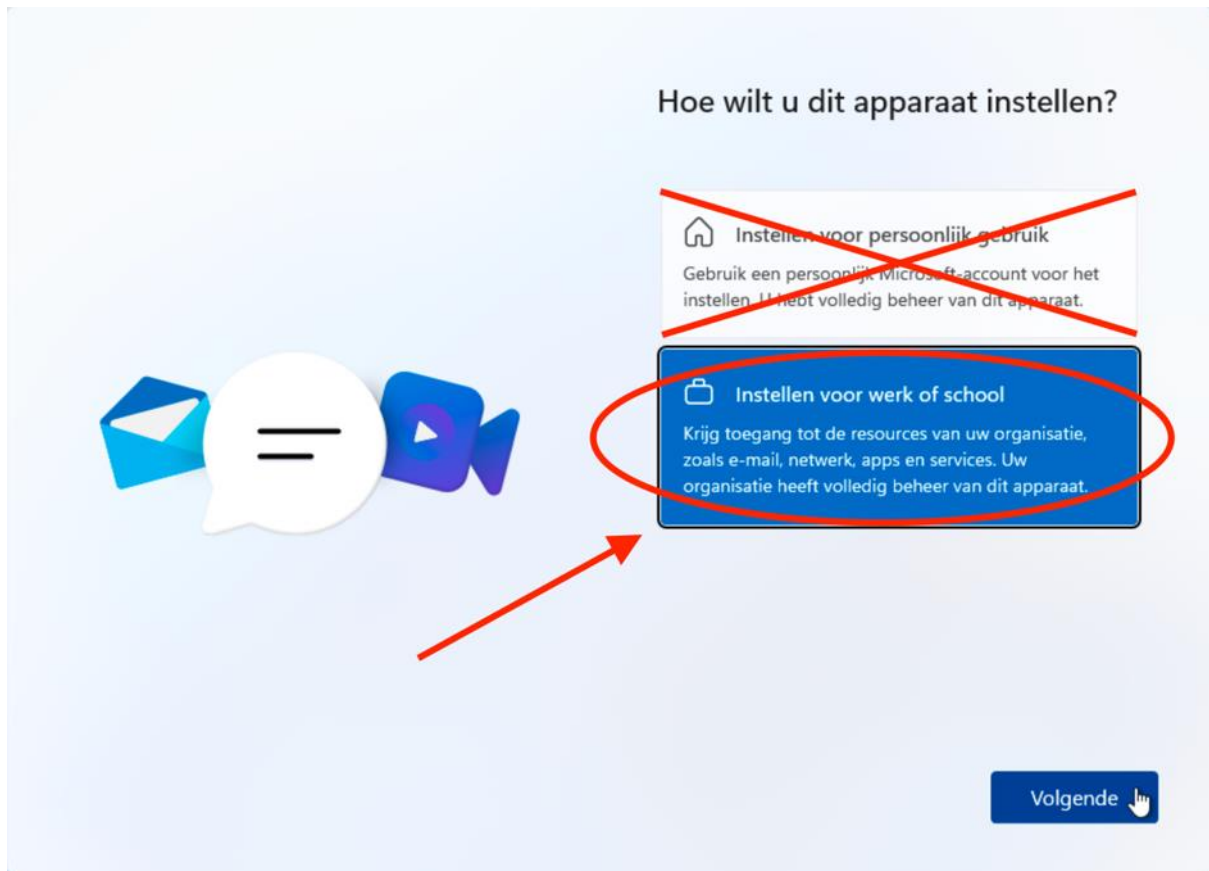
Hoe wilt u dit apparaat instellen?

Instellen voor persoonlijk gebruik

Gebruik een persoonlijk Microsoft-account voor het instellen. U hebt volledig beheer van dit apparaat.

Instellen voor werk of school

Krijg toegang tot de resources van uw organisatie, zoals e-mail, netwerk, apps en services. Uw organisatie heeft volledig beheer van dit apparaat.

Volgende